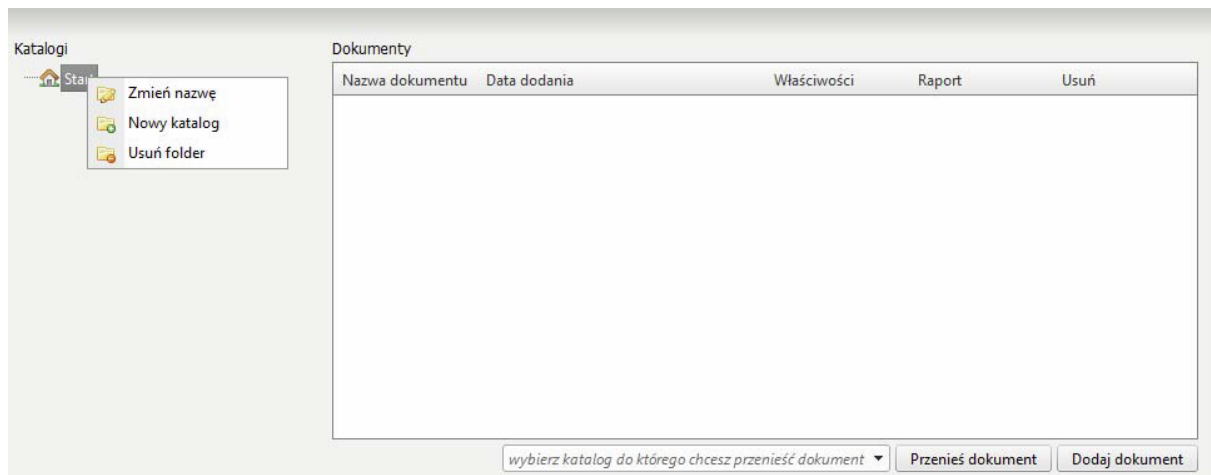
Katalogi

Sta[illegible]

Zmień nazwę

Nowy katalog

Usuń folder

Dokumenty

| Nazwa dokumentu | Data dodania | Właściwości | Raport | Usuń |
|---|---|---|---|---|

wybierz katalog do którego chcesz przenieść dokument

Przenieś dokument

Dodaj dokument